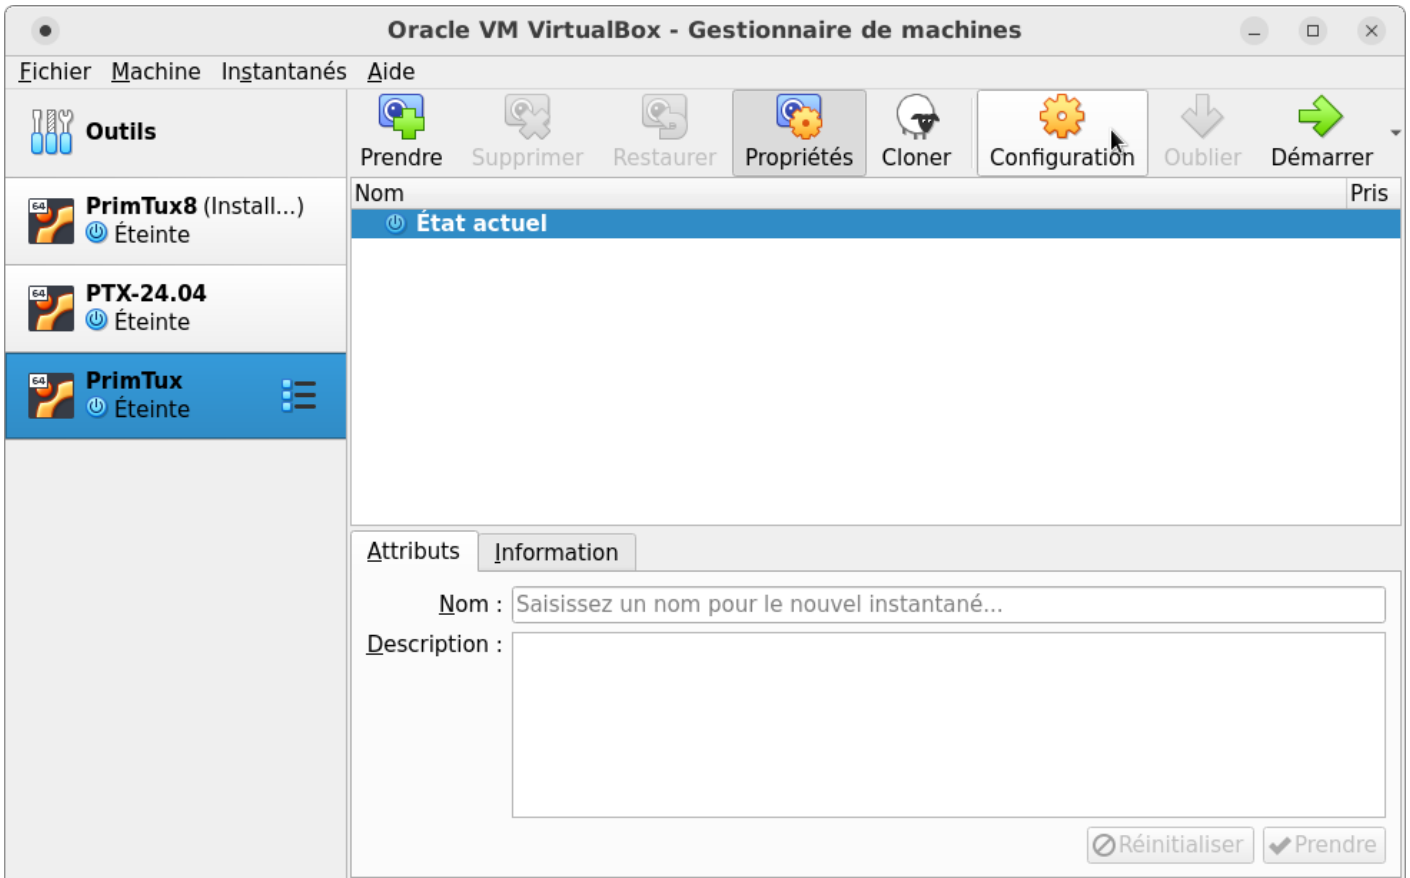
Oracle VM VirtualBox - Gestionnaire de machines

Fichier Machine Instantanés Aide

Outils

64 PrimTux8 (Install...)
Éteinte

64 PTX-24.04
Éteinte

64 PrimTux
Éteinte

Prendre Supprimer Restaurer Propriétés Cloner Configuration Oublier Démarrer

| Nom | Pris |
|---|---|
| État actuel | |

Attributs Information

Nom : Saisissez un nom pour le nouvel instantané...

Description :

Réinitialiser Prendre